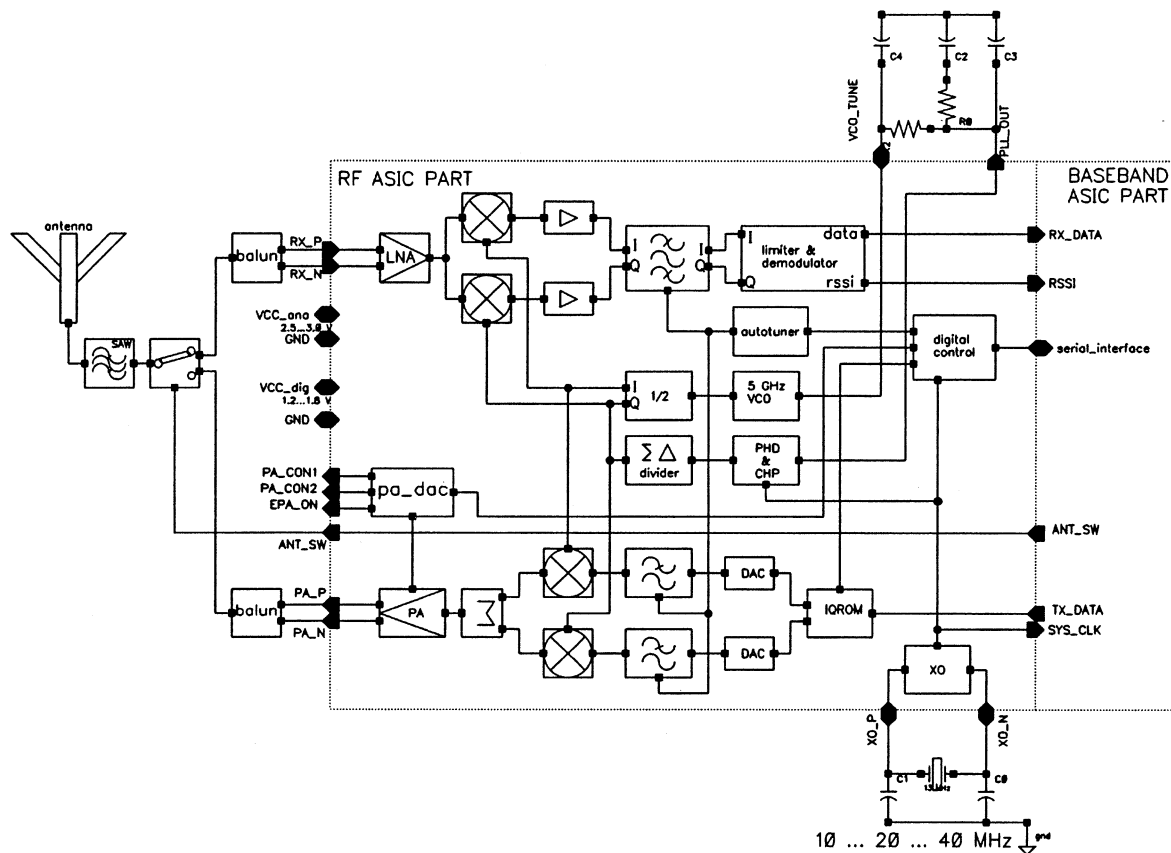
C4
C2
C3
VCO_TUNE
R8
PLL_OUT
RF ASIC PART
BASEBAND ASIC PART
antenna
balun
RX_P
RX_N
LNA
I
Q
I
Q
I
limiter & demodulator
Q
data
rssi
RX_DATA
RSSI
SAW
VCC_ana
2.5...3.8 V
GND
autotuner
digital control
serial_interface
VCC_dig
1.2...1.8 V
GND
I
Q
1/2
5 GHz VCO
$\Sigma\Delta$
divider
PHD & CHP
PA_CON1
PA_CON2
EPA_ON
pa_dac
ANT_SW
ANT_SW
balun
PA_P
PA_N
PA
DAC
DAC
IQROM
TX_DATA
SYS_CLK
XO
XO_P
XO_N
C1
13MHz
C0
10 ... 20 ... 40 MHz
gnd